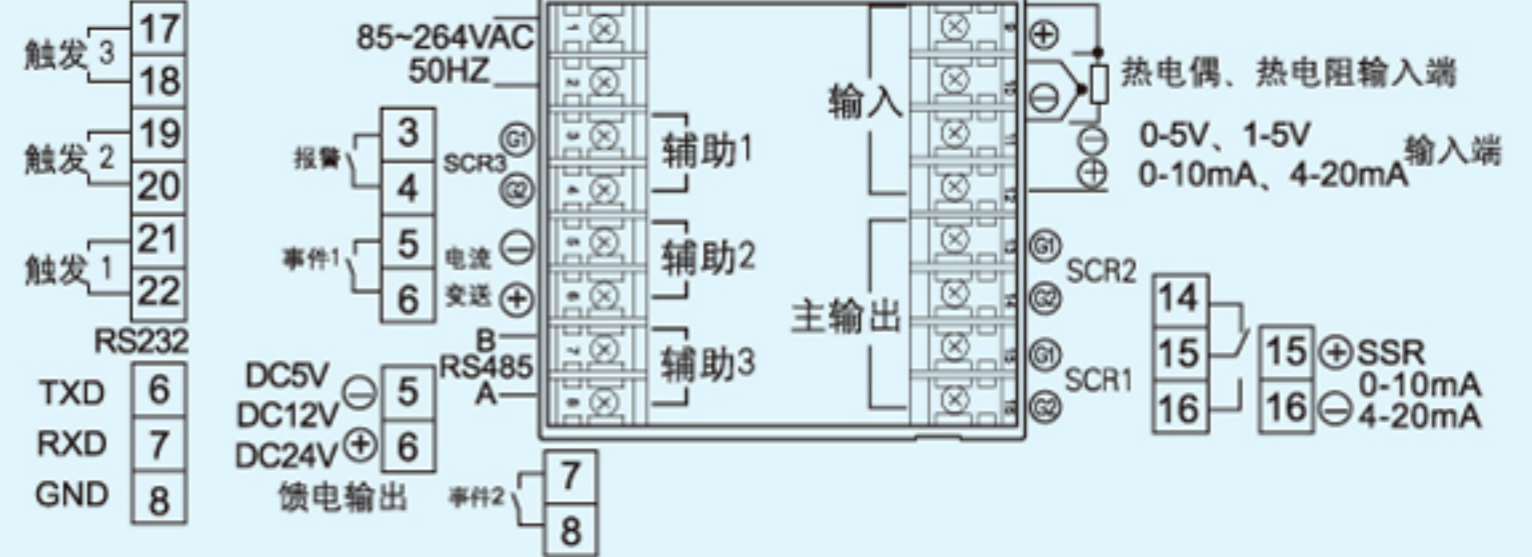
触发 3
17
18
触发 2
19
20
触发 1
21
22
RS232
TXD 6
RXD 7
GND 8

85~264VAC
50HZ
报警
3
4
SCR3
G1
G2
事件1
5
6
电流 ⊖
变送 ⊕
B
RS485
A
DC5V ⊖ 5
DC12V
DC24V ⊕ 6
馈电输出
事件2
7
8

辅助1
辅助2
辅助3

输入
主输出

⊕
⊖
热电偶、热电阻输入端
⊖
⊕
0-5V、1-5V
0-10mA、4-20mA 输入端
G1
G2
SCR2
G1
G2
SCR1

14
15
16
15 ⊕SSR
16 ⊖ 0-10mA
4-20mA